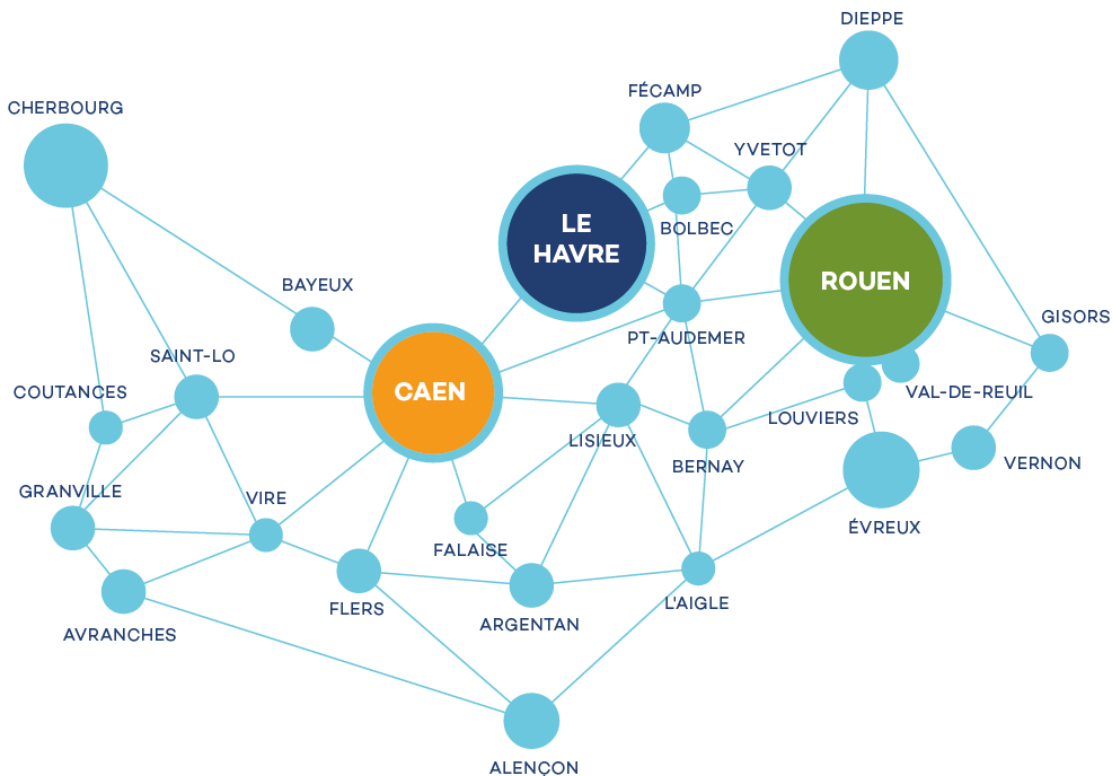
DIEPPE
CHERBOURG
FÉCAMP
YVETOT
LE HAVRE
BOLBEC
ROUEN
BAYEUX
GISORS
PT-AUDEMER
SAINT-LO
CAEN
VAL-DE-REUIL
COUTANCES
LOUVIERS
LISIEUX
BERNAY
VERNON
GRANVILLE
VIRE
ÉVREUX
FALAISE
FLERS
L'AIGLE
ARGENTAN
AVRANCHES
ALENÇON